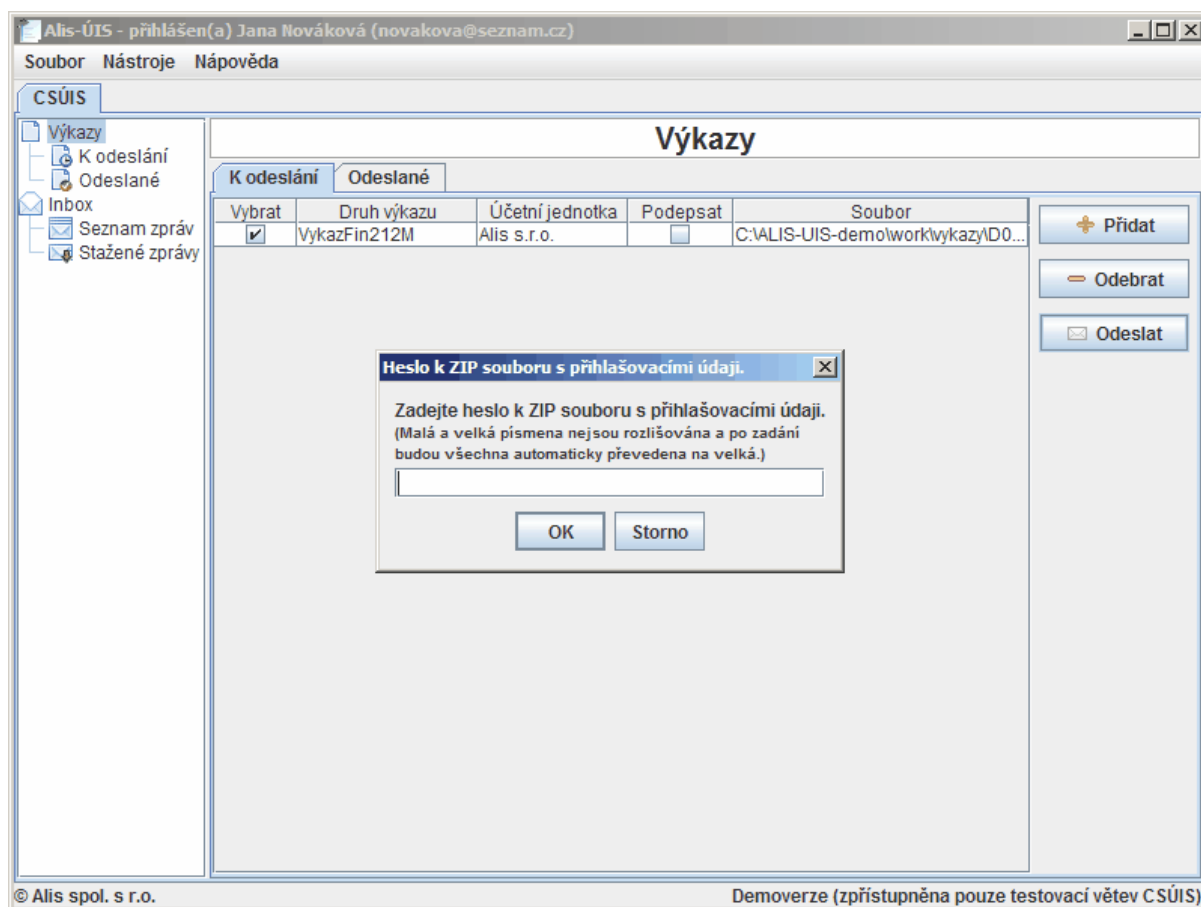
Alis-ÚIS - přihlášen(a) Jana Nováková (novakova@seznam.cz)

Soubor Nástroje Nápověda

CSÚIS

Výkazy
K odeslání
Odeslané
Inbox
Seznam zpráv
Stažené zprávy

Výkazy

K odeslání | Odeslané

| Vybrat | Druh výkazu | Účetní jednotka | Podepsat | Soubor |
|---|---|---|---|---|
| ✔ | VykazFin212M | Alis s.r.o. | | C:\ALIS-UIS-demo\work\vykazy\D0... |

Přidat
Odebrat
Odeslat

Heslo k ZIP souboru s přihlašovacími údaji.

Zadejte heslo k ZIP souboru s přihlašovacími údaji.
(Malá a velká písmena nejsou rozlišována a po zadání budou všechna automaticky převedena na velká.)

OK Storno

© Alis spol. s r.o.

Demoverze (zpřístupněna pouze testovací větev CSÚIS)